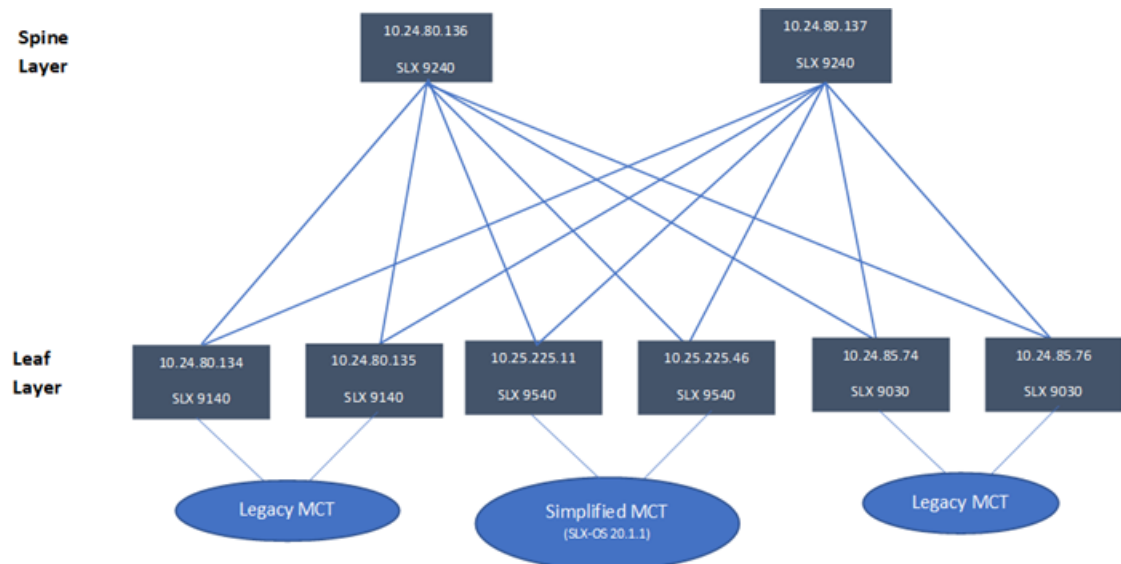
Spine Layer

10.24.80.136
SLX 9240

10.24.80.137
SLX 9240

Leaf Layer

10.24.80.134
SLX 9140

10.24.80.135
SLX 9140

10.25.225.11
SLX 9540

10.25.225.46
SLX 9540

10.24.85.74
SLX 9030

10.24.85.76
SLX 9030

Legacy MCT

Simplified MCT
(SLX-OS 20.1.1)

Legacy MCT